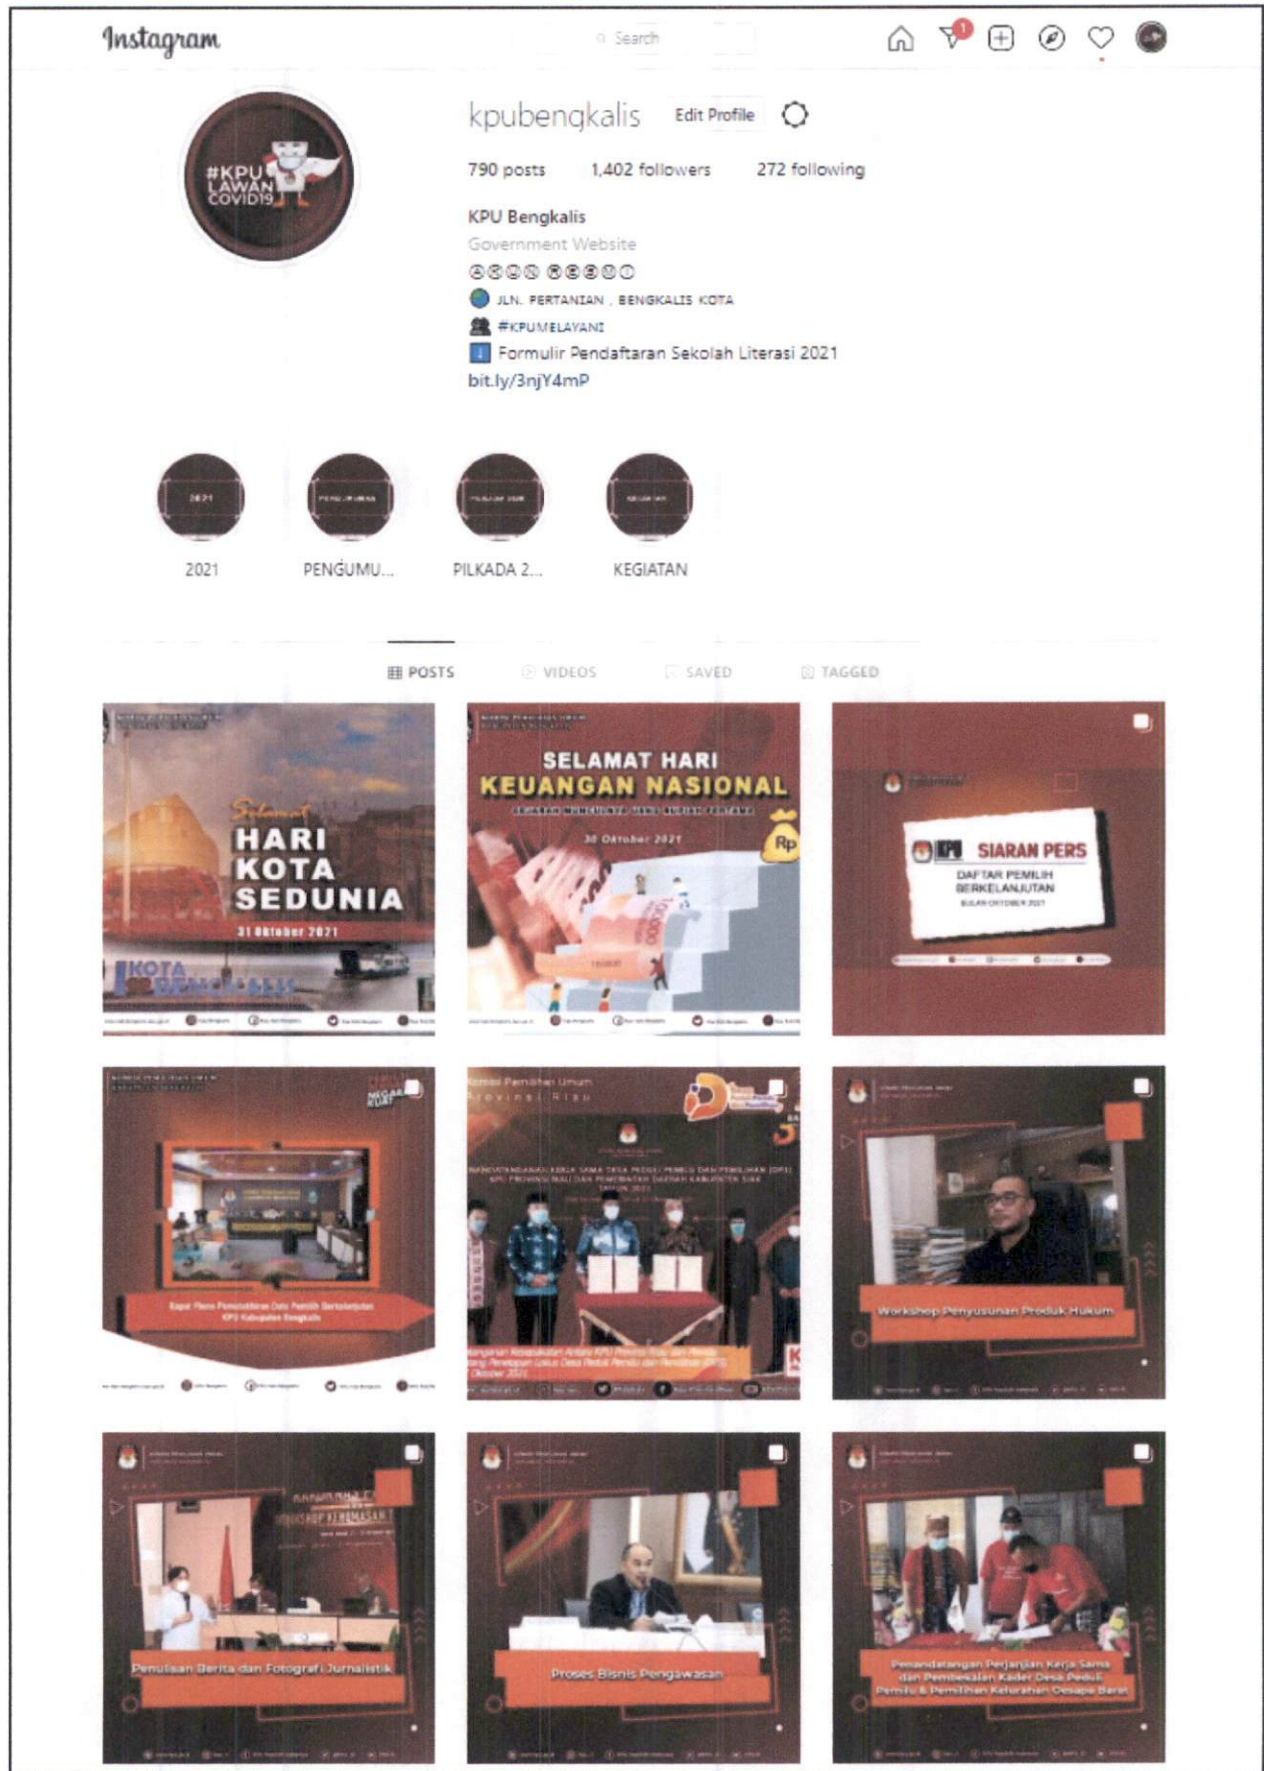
Instagram

Search

1

kpubengkalis Edit Profile

790 posts 1,402 followers 272 following

KPU Bengkalis
Government Website
ⒷⒺⓃⒼ ⓀⒶⓁⒾⓈ
JLN. PERTANIAN , BENGKALIS KOTA
#KPUMELAYANI
Formulir Pendaftaran Sekolah Literasi 2021
bit.ly/3njY4mP

#KPU LAWAN COVID19

2021 PENGUMU... PILKADA 2... KEGIATAN

POSTS VIDEOS SAVED TAGGED

Selamat HARI KOTA SEDUNIA 31 Oktober 2021 KOTA BENGKALIS

SELAMAT HARI KEUANGAN NASIONAL 30 Oktober 2021 Rp

KPU SIARAN PERS DAFTAR PEMILIH BERKELANJUTAN BULAN OKTOBER 2021

Rapat Pleno Pemutakhiran Data Pemilih Berkelanjutan KPU Kabupaten Bengkalis

Komisi Pemilihan Umum Provinsi Riau

Workshop Penyusunan Produk Hukum

Penulisan Berita dan Fotografi Jurnalistik

Proses Bisnis Pengawasan

Penandatanganan Perjanjian Kerja Sama dan Pembekalan Kader Desa Peduli Pemilu & Pemilihan Kelurahan Delapan Barat